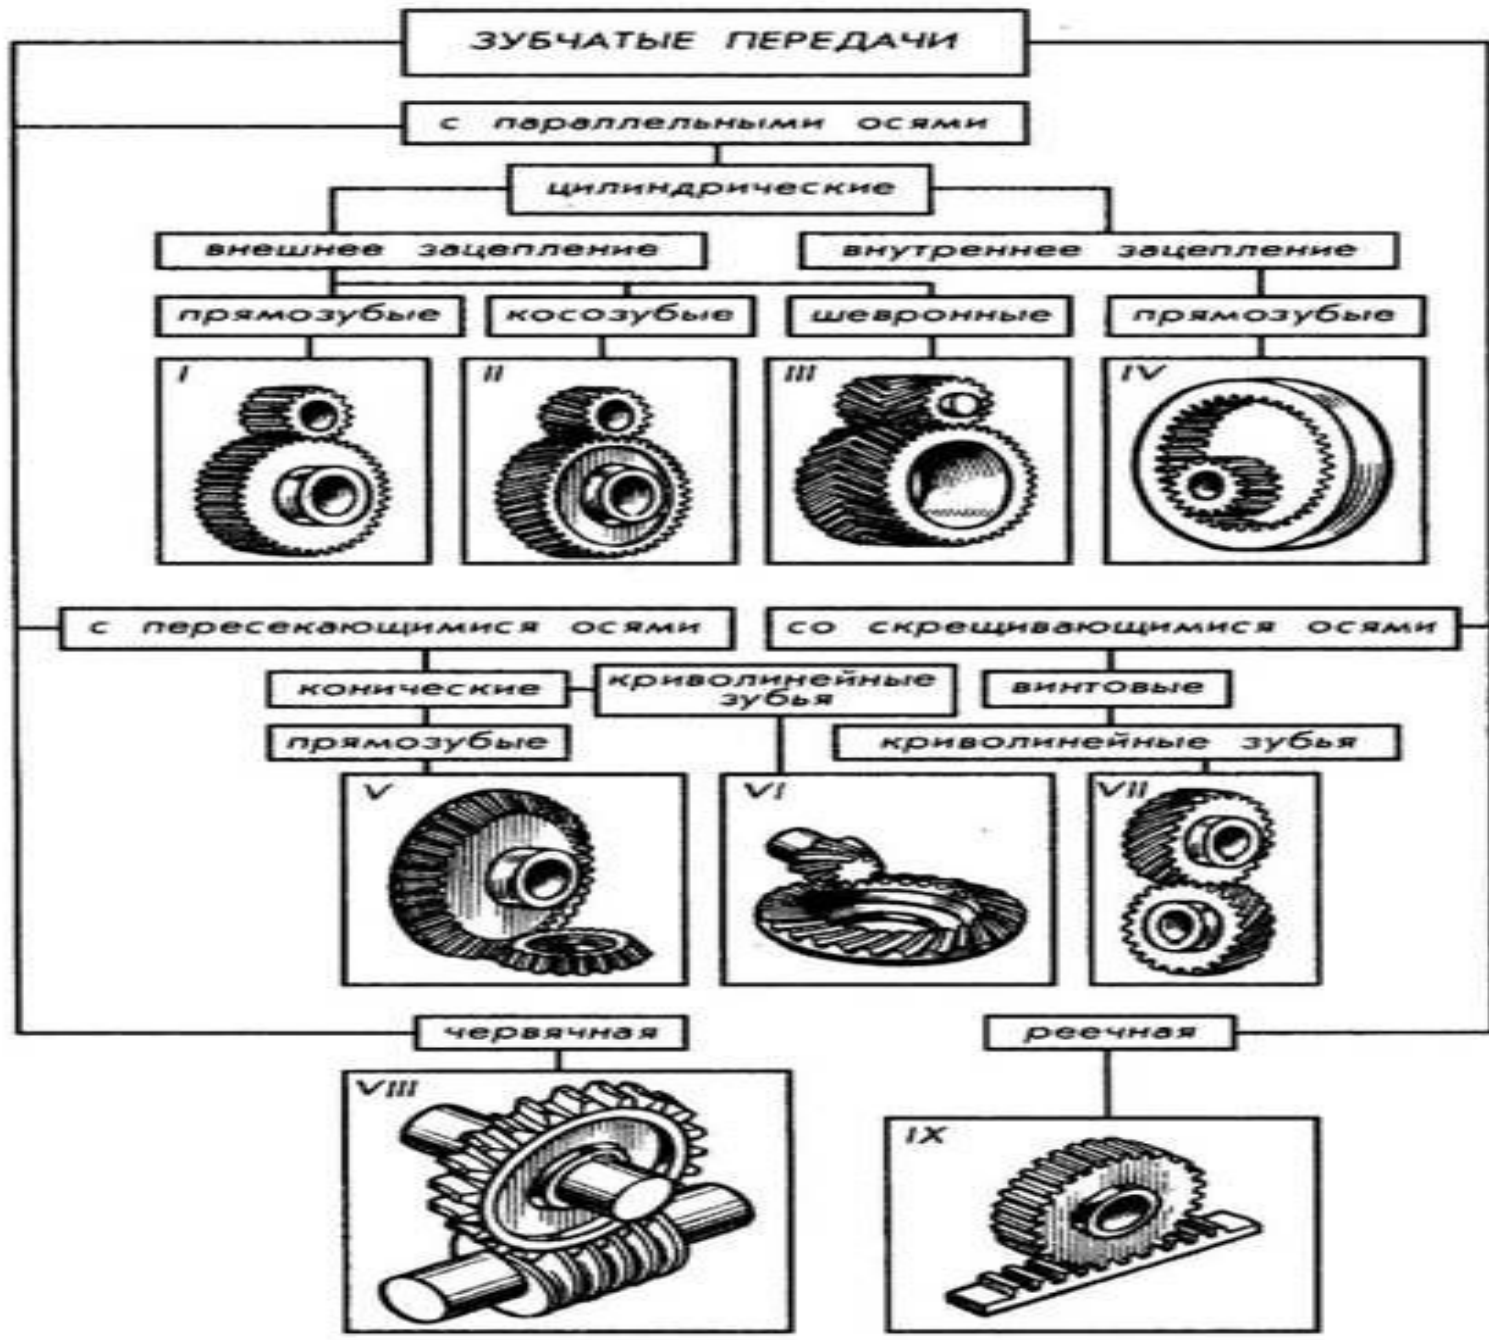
ЗУБЧАТЫЕ ПЕРЕДАЧИ

с параллельными осями

цилиндрические

внешнее зацепление

внутреннее зацепление

прямозубые

косозубые

шевронные

прямозубые

I

II

III

IV

с пересекающимися осями

со скрещивающимися осями

конические

криволинейные зубья

винтовые

прямозубые

криволинейные зубья

V

VI

VII

червячная

реечная

VIII

IX